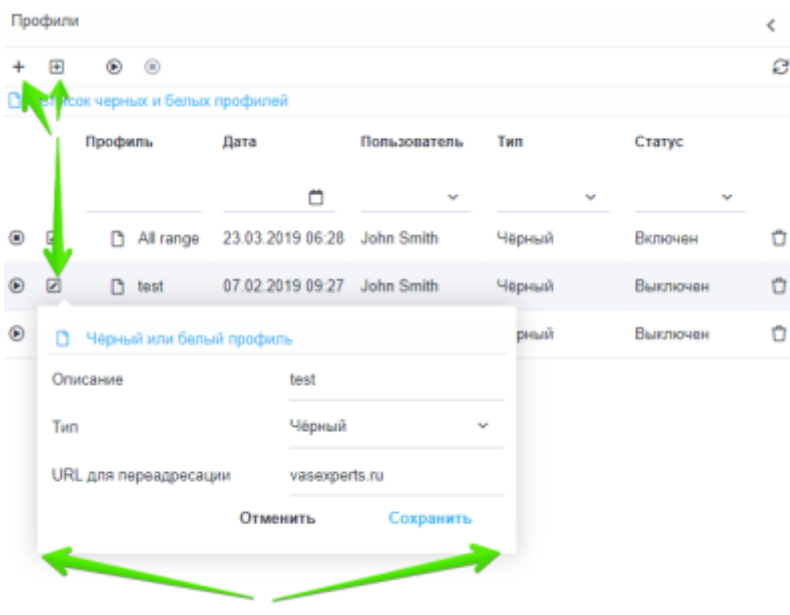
Профили

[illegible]сок черных и белых профилей

| Профиль | Дата | Пользователь | Тип | Статус |
|---|---|---|---|---|
| All range | 23.03.2019 06:28 | John Smith | Чёрный | Включен |
| test | 07.02.2019 09:27 | John Smith | Чёрный | Выключен |
| | | | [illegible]рный | Выключен |

Чёрный или белый профиль

Описание test

Тип Чёрный

URL для переадресации vasexperts.ru

Отменить Сохранить